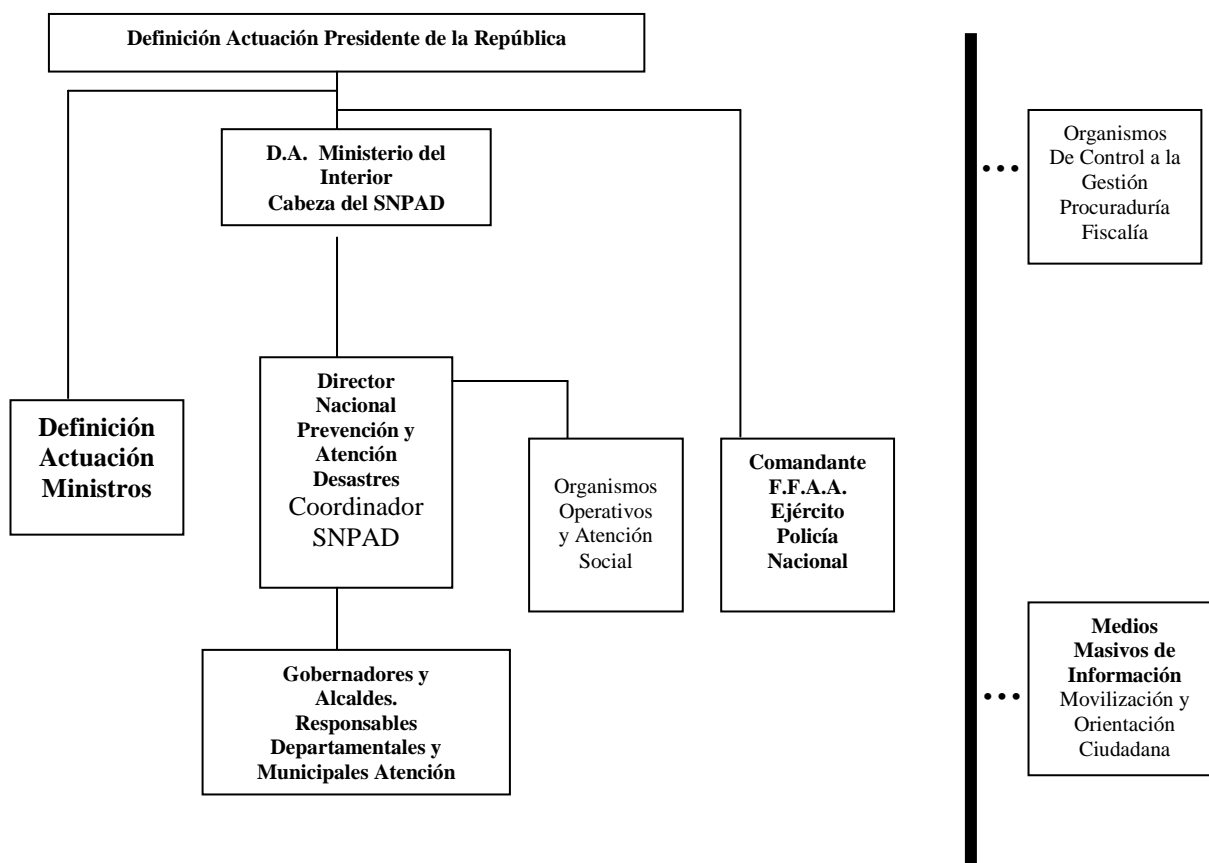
Definición Actuación Presidente de la República

D.A. Ministerio del Interior
Cabeza del SNPAD

Definición Actuación Ministros

Director Nacional Prevención y Atención Desastres
Coordinador SNPAD

Organismos Operativos y Atención Social

Comandante F.F.A.A. Ejército Policía Nacional

Gobernadores y Alcaldes. Responsables Departamentales y Municipales Atención

Organismos De Control a la Gestión Procuraduría Fiscalía

Medios Masivos de Información
Movilización y Orientación Ciudadana